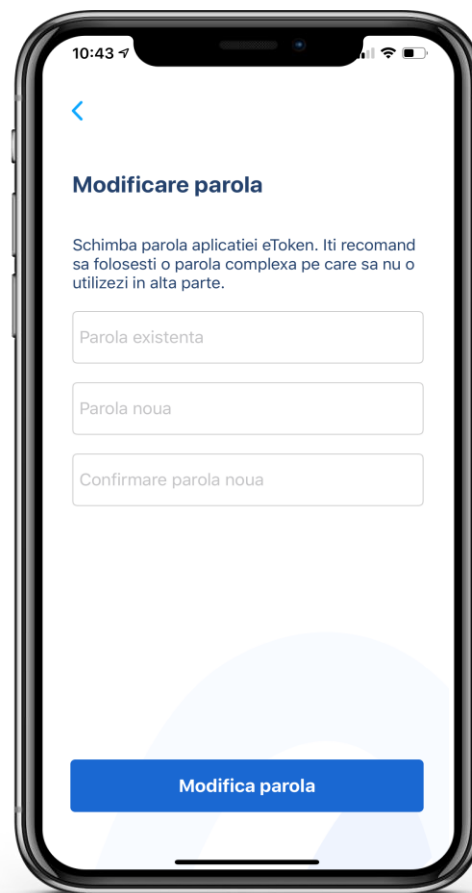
10:43

<

Modificare parola

Schimba parola aplicatiei eToken. Iti recomand sa folosesti o parola complexa pe care sa nu o utilizezi in alta parte.

Parola existenta

Parola noua

Confirmare parola noua

Modifica parola